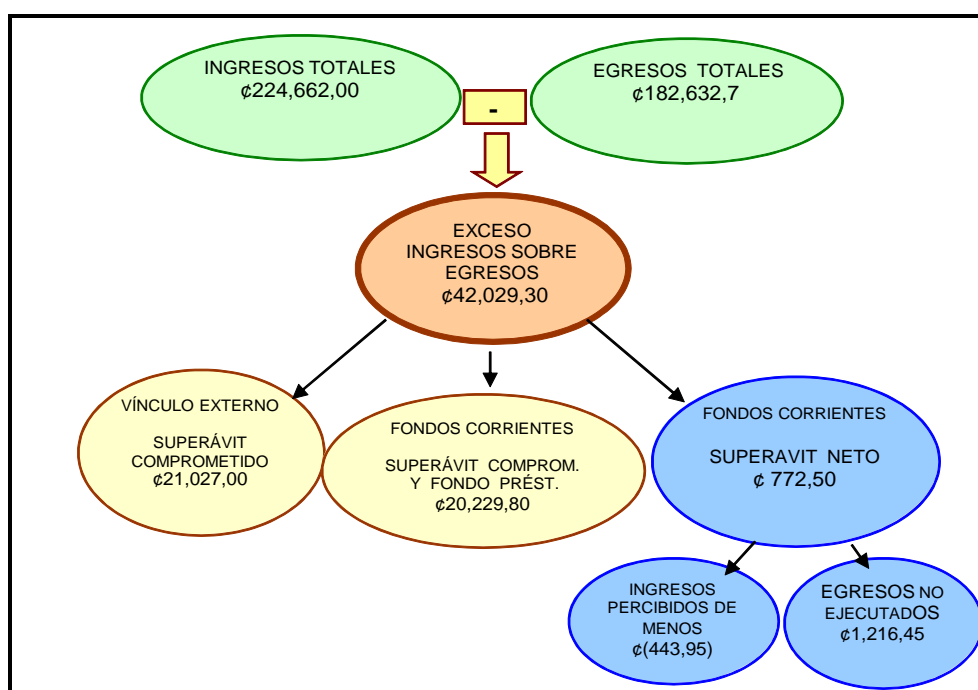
INGRESOS TOTALES
¢224,662,00

-

EGRESOS TOTALES
¢182,632,7

EXCESO
INGRESOS SOBRE
EGRESOS
¢42,029,30

VÍNCULO EXTERNO

SUPERÁVIT
COMPROMETIDO
¢21,027,00

FONDOS CORRIENTES

SUPERÁVIT COMPROM.
Y FONDO PRÉST.
¢20,229,80

FONDOS CORRIENTES

SUPERAVIT NETO
¢ 772,50

INGRESOS
PERCIBIDOS DE
MENOS
¢(443,95)

EGRESOS NO
EJECUTADOS
¢1,216,45